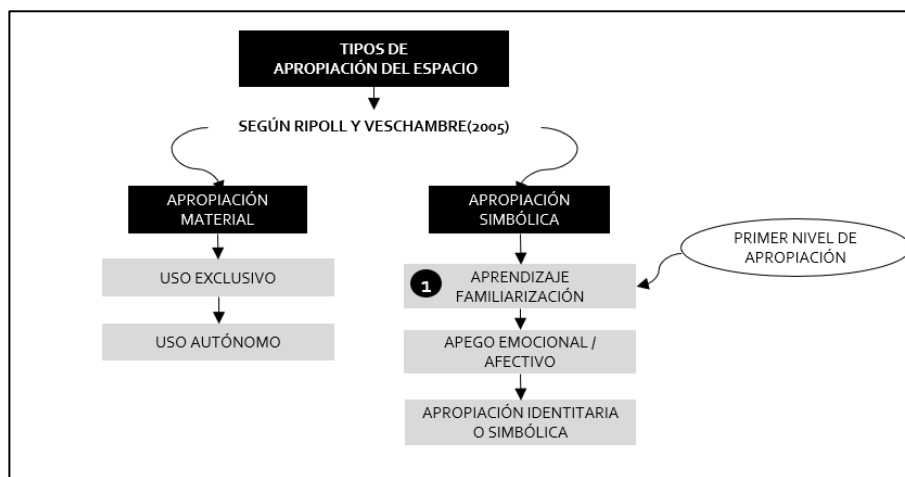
TIPOS DE
APROPIACIÓN DEL ESPACIO

SEGÚN RIPOLL Y VESCHAMBRE(2005)

APROPIACIÓN
MATERIAL

USO EXCLUSIVO

USO AUTÓNOMO

APROPIACIÓN
SIMBÓLICA

PRIMER NIVEL DE
APROPIACIÓN

1 APRENDIZAJE
FAMILIARIZACIÓN

APEGO EMOCIONAL /
AFECTIVO

APROPIACIÓN IDENTITARIA
O SIMBÓLICA